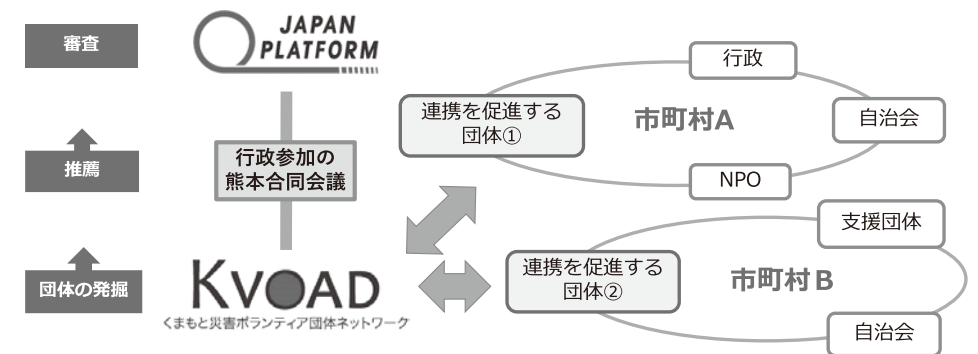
審査

推薦

団体の発掘

JAPAN PLATFORM

行政参加の熊本合同会議

KVOAD
くまもと災害ボランティア団体ネットワーク

行政

連携を促進する団体①

市町村A

自治会

NPO

支援団体

連携を促進する団体②

市町村B

自治会